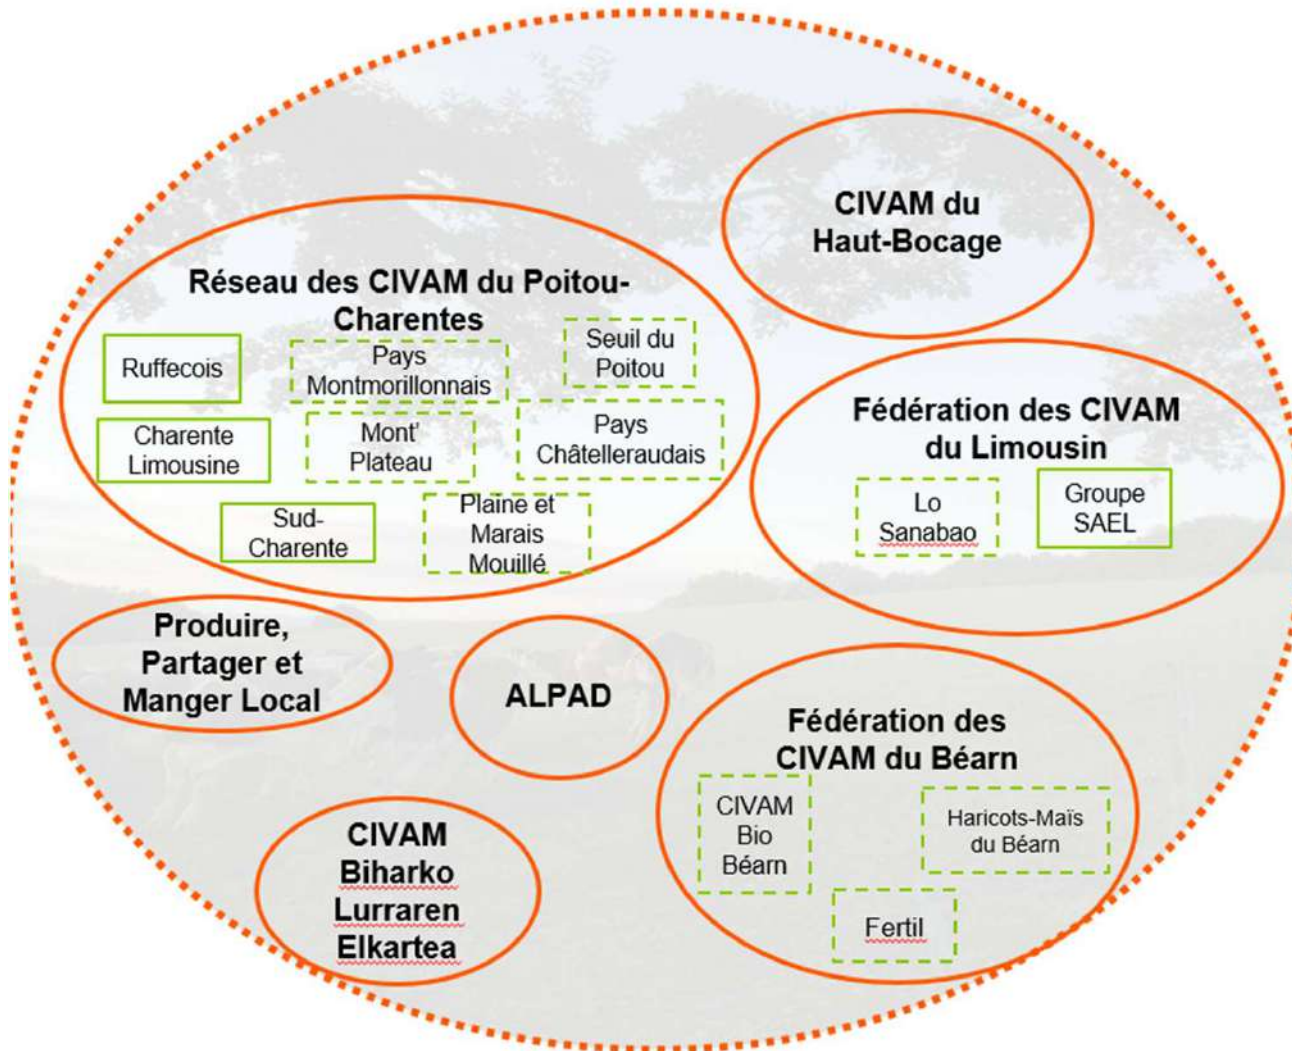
CIVAM du Haut-Bocage

Réseau des CIVAM du Poitou-Charentes

Ruffecois

Pays Montmorillonnais

Seuil du Poitou

Charente Limousine

Mont' Plateau

Pays Châtelleraudais

Sud-Charente

Plaine et Marais Mouillé

Fédération des CIVAM du Limousin

Lo Sanabao

Groupe SAEL

Produire, Partager et Manger Local

ALPAD

Fédération des CIVAM du Béarn

CIVAM Bio Béarn

Haricots-Maïs du Béarn

Fertil

CIVAM Biharko Lurraren Elkartea